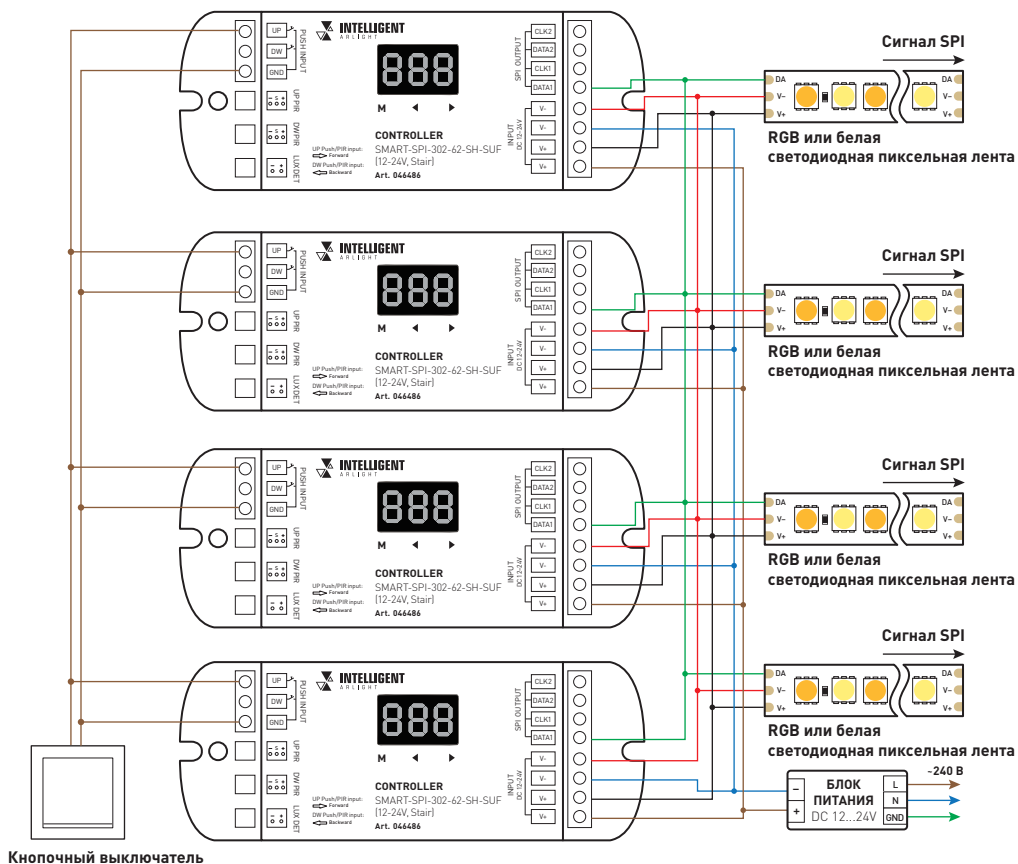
UP
DW
GND
PUSH INPUT
UP PIR
DW PIR
LUX DET
INTELLIGENT
ARLIGHT
888
M
CONTROLLER
SMART-SPI-302-62-SH-SUF
(12-24V, Stair)
Art. 046486
UP Push/PIR input: Forward
DW Push/PIR input: Backward
CLK2
DATA2
CLK1
DATA1
SPI OUTPUT
V-
V-
V+
V+
INPUT DC 12-24V
Сигнал SPI
DA
V-
V+
DA
V-
V+
RGB или белая
светодиодная пиксельная лента

UP
DW
GND
PUSH INPUT
UP PIR
DW PIR
LUX DET
INTELLIGENT
ARLIGHT
888
M
CONTROLLER
SMART-SPI-302-62-SH-SUF
(12-24V, Stair)
Art. 046486
UP Push/PIR input: Forward
DW Push/PIR input: Backward
CLK2
DATA2
CLK1
DATA1
SPI OUTPUT
V-
V-
V+
V+
INPUT DC 12-24V
Сигнал SPI
DA
V-
V+
DA
V-
V+
RGB или белая
светодиодная пиксельная лента

UP
DW
GND
PUSH INPUT
UP PIR
DW PIR
LUX DET
INTELLIGENT
ARLIGHT
888
M
CONTROLLER
SMART-SPI-302-62-SH-SUF
(12-24V, Stair)
Art. 046486
UP Push/PIR input: Forward
DW Push/PIR input: Backward
CLK2
DATA2
CLK1
DATA1
SPI OUTPUT
V-
V-
V+
V+
INPUT DC 12-24V
Сигнал SPI
DA
V-
V+
DA
V-
V+
RGB или белая
светодиодная пиксельная лента

UP
DW
GND
PUSH INPUT
UP PIR
DW PIR
LUX DET
INTELLIGENT
ARLIGHT
888
M
CONTROLLER
SMART-SPI-302-62-SH-SUF
(12-24V, Stair)
Art. 046486
UP Push/PIR input: Forward
DW Push/PIR input: Backward
CLK2
DATA2
CLK1
DATA1
SPI OUTPUT
V-
V-
V+
V+
INPUT DC 12-24V
Сигнал SPI
DA
V-
V+
DA
V-
V+
RGB или белая
светодиодная пиксельная лента

~240 В
–
+
БЛОК
ПИТАНИЯ
DC 12...24V
L
N
GND

Кнопочный выключатель